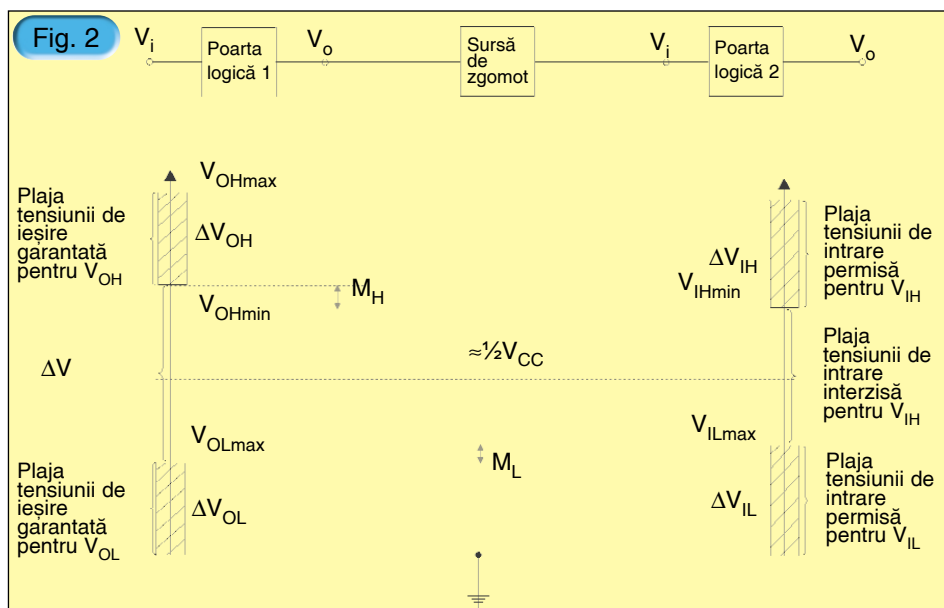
Fig. 2

$V_i$ Poarta logică 1 $V_o$ Sursă de zgomot $V_i$ Poarta logică 2 $V_o$

$V_{OHmax}$

Plaja tensiunii de ieșire garantată pentru $V_{OH}$

$\Delta V_{OH}$

$M_H$

$V_{OHmin}$

$\Delta V_{IH}$

$V_{IHmin}$

Plaja tensiunii de intrare permisă pentru $V_{IH}$

$\Delta V$

$\approx ½V_{CC}$

Plaja tensiunii de intrare interzisă pentru $V_{IH}$

$V_{OLmax}$

$V_{ILmax}$

Plaja tensiunii de ieșire garantată pentru $V_{OL}$

$\Delta V_{OL}$

$M_L$

$\Delta V_{IL}$

Plaja tensiunii de intrare permisă pentru $V_{IL}$